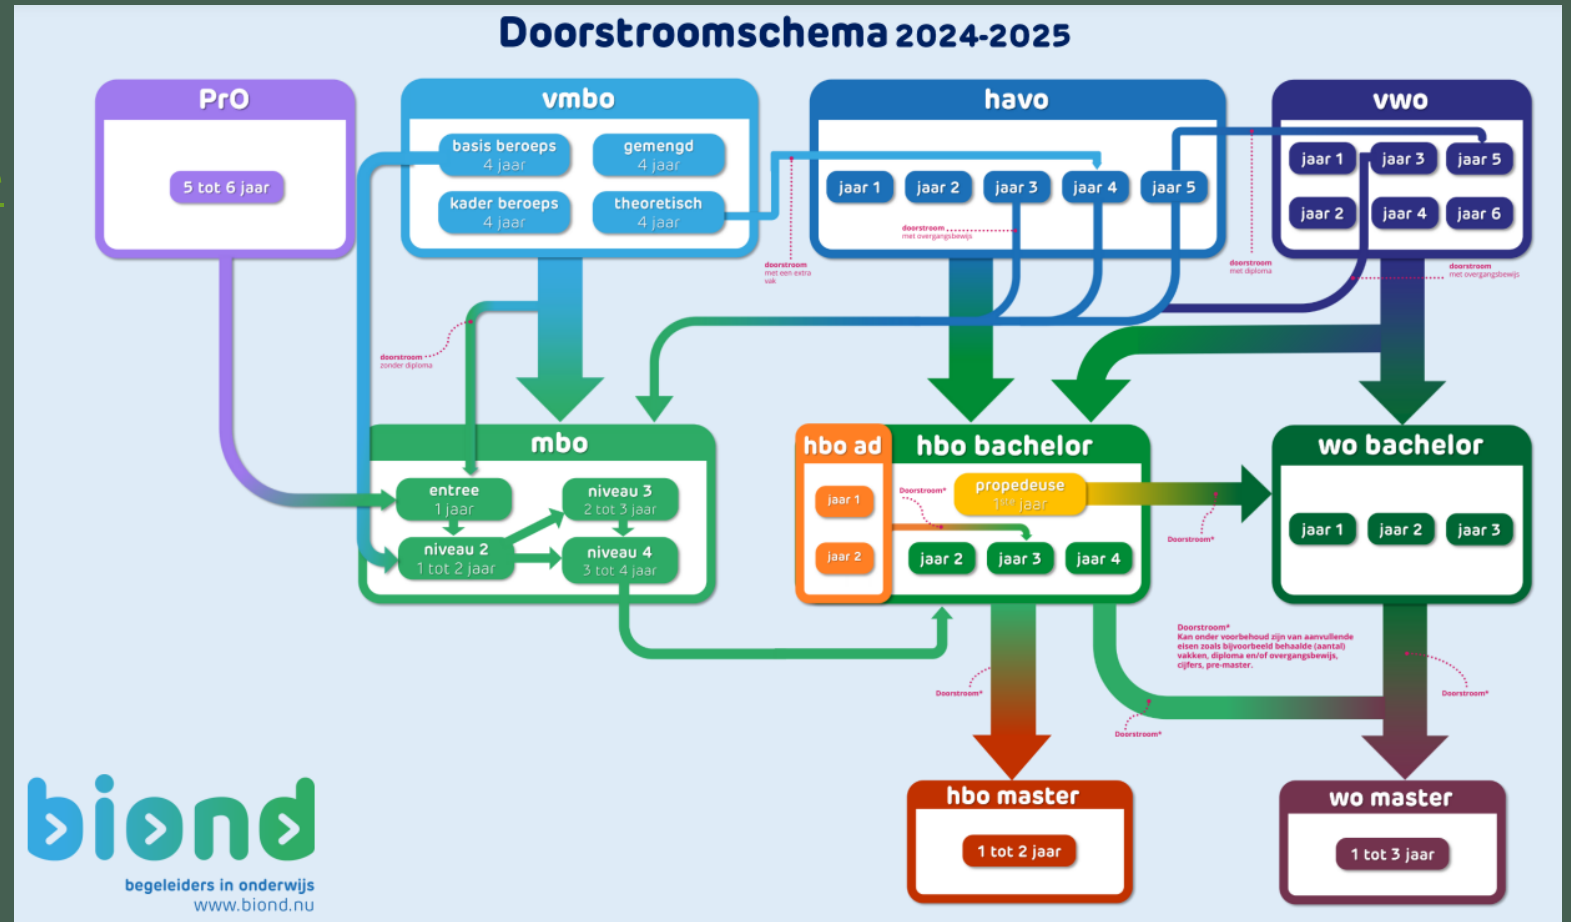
Doorstroomschema 2024-2025

PrO
5 tot 6 jaar

vmbo
basis beroeps 4 jaar
gemengd 4 jaar
kader beroeps 4 jaar
theoretisch 4 jaar

havo
jaar 1
jaar 2
jaar 3
jaar 4
jaar 5
doorstroom met overgangsbewijs

vwo
jaar 1
jaar 3
jaar 5
jaar 2
jaar 4
jaar 6

doorstroom met een extra vak
doorstroom met diploma
doorstroom met overgangsbewijs
doorstroom zonder diploma

mbo
entree 1 jaar
niveau 3 2 tot 3 jaar
niveau 2 1 tot 2 jaar
niveau 4 3 tot 4 jaar

hbo ad
jaar 1
jaar 2

hbo bachelor
Doorstroom*
propedeuse 1ste jaar
jaar 2
jaar 3
jaar 4

Doorstroom*

wo bachelor
jaar 1
jaar 2
jaar 3

Doorstroom*
Kan onder voorbehoud zijn van aanvullende eisen zoals bijvoorbeeld behaalde (aantal) vakken, diploma en/of overgangsbewijs, cijfers, pre-master.

Doorstroom*
Doorstroom*
Doorstroom*

hbo master
1 tot 2 jaar

wo master
1 tot 3 jaar

biond
begeleiders in onderwijs
www.biond.nu